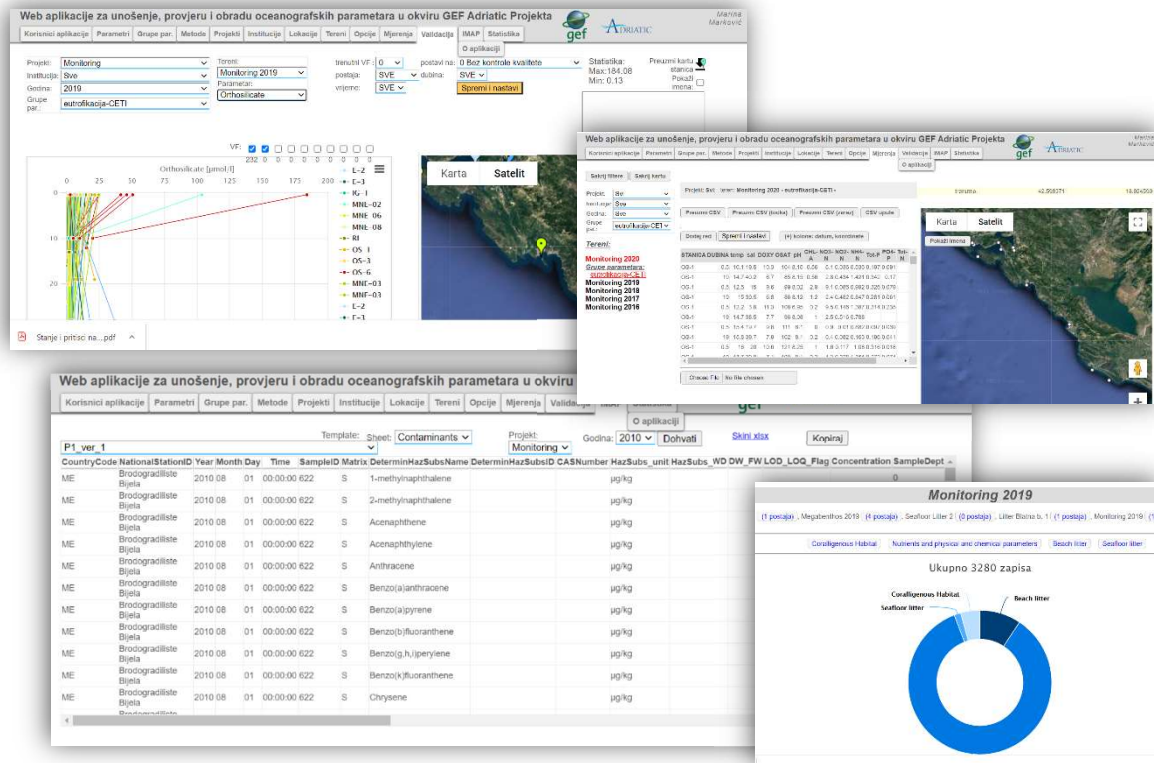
Web aplikacije za unošenje, provjeru i obradu oceanografskih parametara u okviru GEF Adriatic Projekta

Marina Marković

Korisnici aplikacije | Parametri | Grupe par. | Metode | Projekti | Institucije | Lokacije | Tereni | Opcije | Mjerenja | Validacija | IMAP | Statistika

O aplikaciji

gef ADRIATIC

Projekt: Monitoring
Institucija: Sve
Godina: 2019
Grupe par.: eutrofikacija-CETI

Tereni: Monitoring 2019
Parametar: Orthosilicate

trenutni VF: 0
postaja: SVE
vrijeme: SVE

postavi na: 0 Bez kontrole kvalitete
dubina: SVE

Spremi i nastavi

Statistika:
Max:184.08
Min: 0.13

Preuzmi kartu stanica
Pokaži imena:

VF:
232 0 0 0 0 0 0 0 0 0

Orthosilicate [μmol/l]
0 25 50 75 100 125 150 175 200

10
20

E-2
E-3
IG-1
MNL-02
MNE-06
MNE-08
RI
OS-1
OS-3
OS-6
MNE-03
MNE-03
E-2
E-3

Karta Satelit

Stanje i pritisci na....pdf

Web aplikacije za unošenje, provjeru i obradu oceanografskih parametara u okviru GEF Adriatic Projekta

Korisnici aplikacije | Parametri | Grupe par. | Metode | Projekti | Institucije | Lokacije | Tereni | Opcije | Mjerenja | Validacija | IMAP | Statistika

O aplikaciji

Sakrij filtere | Sakrij kartu

Projekt: Sve
Institucija: Sve
Godina: Sve
Grupe par.: eutrofikacija-CETI

Tereni:
Monitoring 2020
Grupe parametara:
eutrofikacija-CETI
Monitoring 2019
Monitoring 2018
Monitoring 2017
Monitoring 2016

Projekt: Sve teren: Monitoring 2020 - eutrofikacija-CETI -

Preuzmi CSV | Preuzmi CSV (točka) | Preuzmi CSV (zarez) | CSV upute

Dodaj red | Spremi i nastavi | (+) kolone: datum, koordinate

| STANICA | DUBINA | temp | sal | DOXY | OSAT | pH | CHL-A | NO3-N | NO2-N | NH4-N | Tot-P | PO4-P | Tot-N |
|---|---|---|---|---|---|---|---|---|---|---|---|---|---|
| OG-1 | 0.5 | 10.1 | 19.8 | 13.0 | | | | | | | | | |
| OG-1 | 10 | 14.7 | 40.8 | 8.7 | | | | | | | | | |
| OG-1 | 0.5 | 12.5 | 18 | 9.6 | | | | | | | | | |
| OG-1 | 10 | 15 | 30.6 | 5.8 | | | | | | | | | |

Choose File | No file chosen

Karta Satelit
Pokaži imena

Web aplikacije za unošenje, provjeru i obradu oceanografskih parametara u okviru

Korisnici aplikacije | Parametri | Grupe par. | Metode | Projekti | Institucije | Lokacije | Tereni | Opcije | Mjerenja | Validacija

O aplikaciji

Template: P1_ver_1
Sheet: Contaminants
Projekt: Monitoring
Godina: 2010
Dohvati
Skini xlsx
Kopiraj

| CountryCode | NationalStationID | Year | Month | Day | Time | SampleID | Matrix | DeterminHazSubsName | DeterminHazSubsID | CASNumber | HazSubs_unit | HazSubs_WD | DW_FW | LOD_LOQ_Flag | Concentration | SampleDept |
|---|---|---|---|---|---|---|---|---|---|---|---|---|---|---|---|---|
| ME | Brodogradiliste Bijela | 2010 | 08 | 01 | 00:00:00 | 622 | S | 1-methylnaphthalene | | | μg/kg | | | | | 0 |
| ME | Brodogradiliste Bijela | 2010 | 08 | 01 | 00:00:00 | 622 | S | 2-methylnaphthalene | | | μg/kg | | | | | |
| ME | Brodogradiliste Bijela | 2010 | 08 | 01 | 00:00:00 | 622 | S | Acenaphthene | | | μg/kg | | | | | |
| ME | Brodogradiliste Bijela | 2010 | 08 | 01 | 00:00:00 | 622 | S | Acenaphthylene | | | μg/kg | | | | | |
| ME | Brodogradiliste Bijela | 2010 | 08 | 01 | 00:00:00 | 622 | S | Anthracene | | | μg/kg | | | | | |
| ME | Brodogradiliste Bijela | 2010 | 08 | 01 | 00:00:00 | 622 | S | Benzo(a)anthracene | | | μg/kg | | | | | |
| ME | Brodogradiliste Bijela | 2010 | 08 | 01 | 00:00:00 | 622 | S | Benzo(a)pyrene | | | μg/kg | | | | | |
| ME | Brodogradiliste Bijela | 2010 | 08 | 01 | 00:00:00 | 622 | S | Benzo(b)fluoranthene | | | μg/kg | | | | | |
| ME | Brodogradiliste Bijela | 2010 | 08 | 01 | 00:00:00 | 622 | S | Benzo(g,h,i)perylene | | | μg/kg | | | | | |
| ME | Brodogradiliste Bijela | 2010 | 08 | 01 | 00:00:00 | 622 | S | Benzo(k)fluoranthene | | | μg/kg | | | | | |
| ME | Brodogradiliste Bijela | 2010 | 08 | 01 | 00:00:00 | 622 | S | Chrysene | | | μg/kg | | | | | |

Monitoring 2019

(1 postaja), Megabenthos 2019 (4 postaja), Seafloor Litter 2 (0 postaja), Litter Blatna b. 1 (1 postaja), Monitoring 2019 (1

Coralligenous Habitat | Nutrients and physical and chemical parameters | Beach litter | Seafloor litter

Ukupno 3280 zapisa

Coralligenous Habitat
Seafloor litter
Beach litter